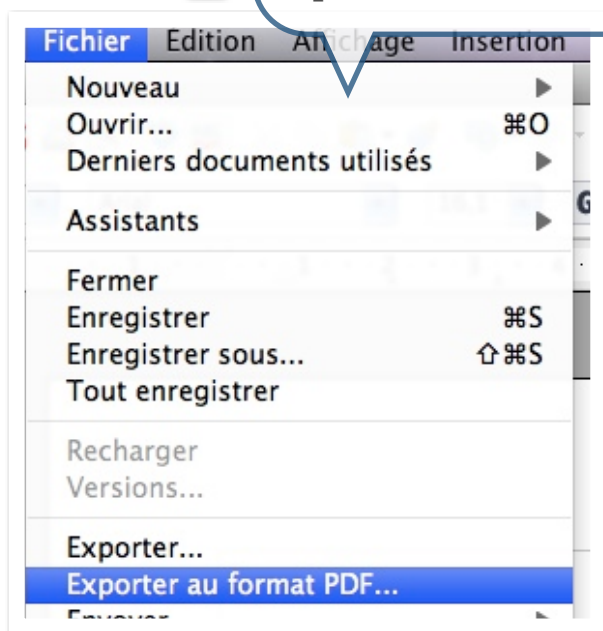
Fichier Edition Affichage Insertion

Nouveau
Ouvrir... ⌘O
Derniers documents utilisés

Assistants

Fermer
Enregistrer ⌘S
Enregistrer sous... ⇧⌘S
Tout enregistrer

Recharger
Versions...

Exporter...
Exporter au format PDF...
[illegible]